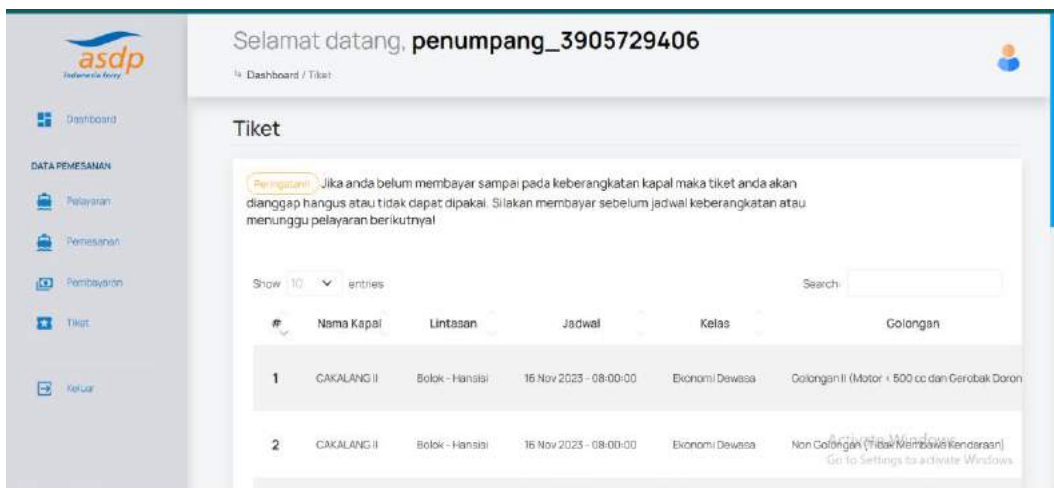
asdp
Indonesia ferry

Dashboard

DATA PEMESANAN

Pelayaran

Pemesanan

Pembayaran

Tiket

Keluar

Selamat datang, **penumpang_3905729406**

Dashboard / Tiket

Tiket

Peringatan! Jika anda belum membayar sampai pada keberangkatan kapal maka tiket anda akan dianggap hangus atau tidak dapat dipakai. Silakan membayar sebelum jadwal keberangkatan atau menunggu pelayaran berikutnya!

Show 10 entries

Search:

| # | Nama Kapal | Lintasan | Jadwal | Kelas | Golongan |
|---|---|---|---|---|---|
| 1 | CAKALANG II | Bolok - Hansisi | 16 Nov 2023 - 08:00:00 | Ekonomi Dewasa | Golongan II (Motor < 500 cc dan Gerobak Doron |
| 2 | CAKALANG II | Bolok - Hansisi | 16 Nov 2023 - 08:00:00 | Ekonomi Dewasa | Non Golongan (Tidak Membawa Kendaraan) |

Activate Windows
Go to Settings to activate Windows.